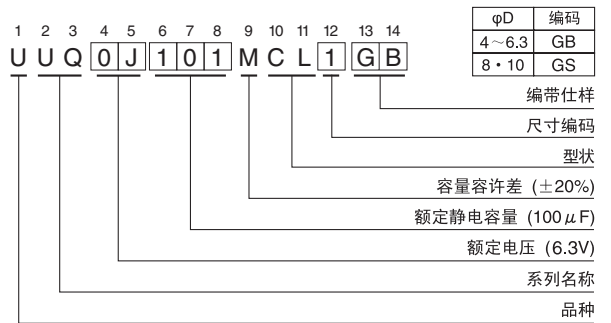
1 2 3 4 5 6 7 8 9 10 11 12 13 14

U U Q 0 J 1 0 1 M C L 1 G B

| φD | 编码 |
|---|---|
| 4～6.3 | GB |
| 8・10 | GS |

编带仕样

尺寸编码

型状

容量容许差（±20%）

额定静电容量（100$\mu$F）

额定电压（6.3V）

系列名称

品种